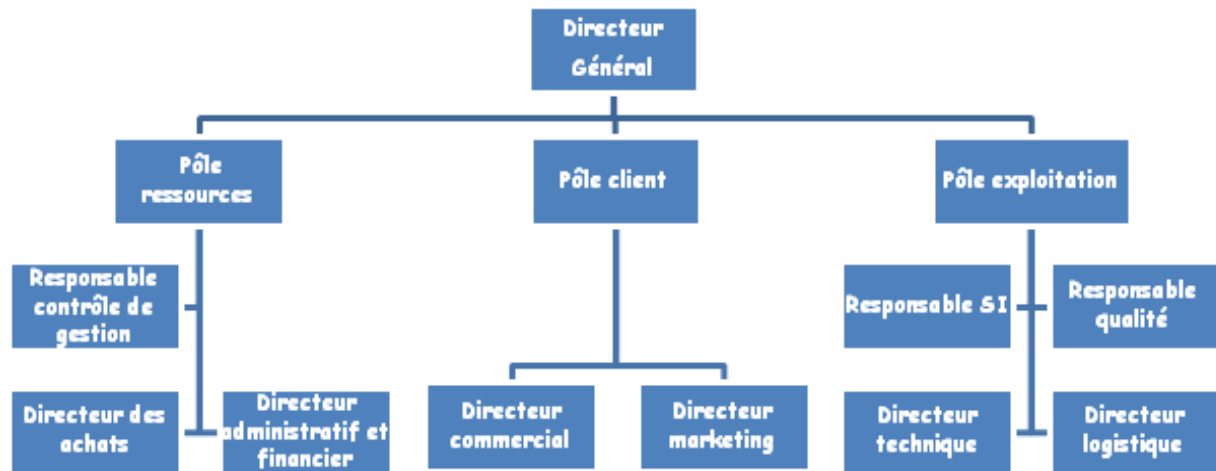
Directeur Général

Pôle ressources

Pôle client

Pôle exploitation

Responsable contrôle de gestion

Directeur des achats

Directeur administratif et financier

Directeur commercial

Directeur marketing

Responsable SI

Responsable qualité

Directeur technique

Directeur logistique